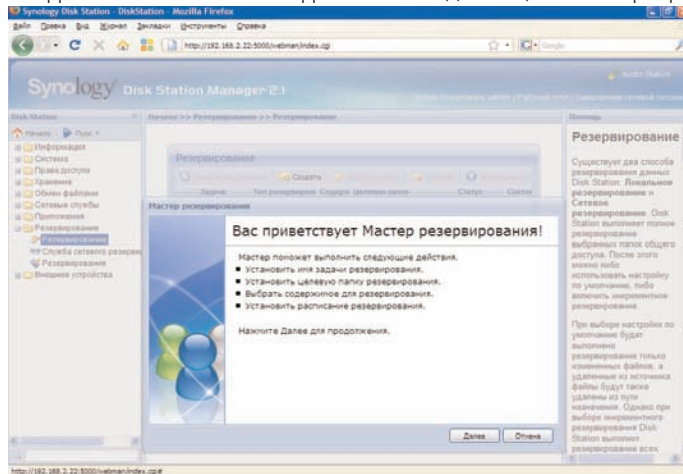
Synology Disk Station - DiskStation - Mozilla Firefox

Файл Правка Вид Журнал Закладки Инструменты Справка

http://192.168.2.22:5000/webman/index.cgi

Synology Disk Station Manager 2.1

Disk Station

Начало >> Резервирование >> Резервирование

Помощь

Начало Пуск

Информация
Система
Права доступа
Хранение
Обмен файлами
Сетевые службы
Приложения
Резервирование
Резервирование
Служба сетевого резерв
Резервирование
Внешние устройства

Резервирование

Создать

Задача Тип резервиров Содерж Целевая папка Статус Состо

Мастер резервирования

Вас приветствует Мастер резервирования!

Мастер поможет выполнить следующие действия.
■ Установить имя задачи резервирования.
■ Установить целевую папку резервирования.
■ Выбрать содержимое для резервирования.
■ Установить расписание резервирования.

Нажмите Далее для продолжения.

Далее Отмена

Резервирование

Существует два способа резервирования данных Disk Station: Локальное резервирование и Сетевое резервирование. Disk Station выполняет полное резервирование выбранных папок общего доступа. После этого можно либо использовать настройку по умолчанию, либо включить инкрементное резервирование.

При выборе настройки по умолчанию будет выполнено резервирование только измененных файлов, а удаленные из источника файлы будут также удалены из пути назначения. Однако при выборе инкрементного резервирования Disk Station выполнит резервирование всех

http://192.168.2.22:5000/webman/index.cgi#